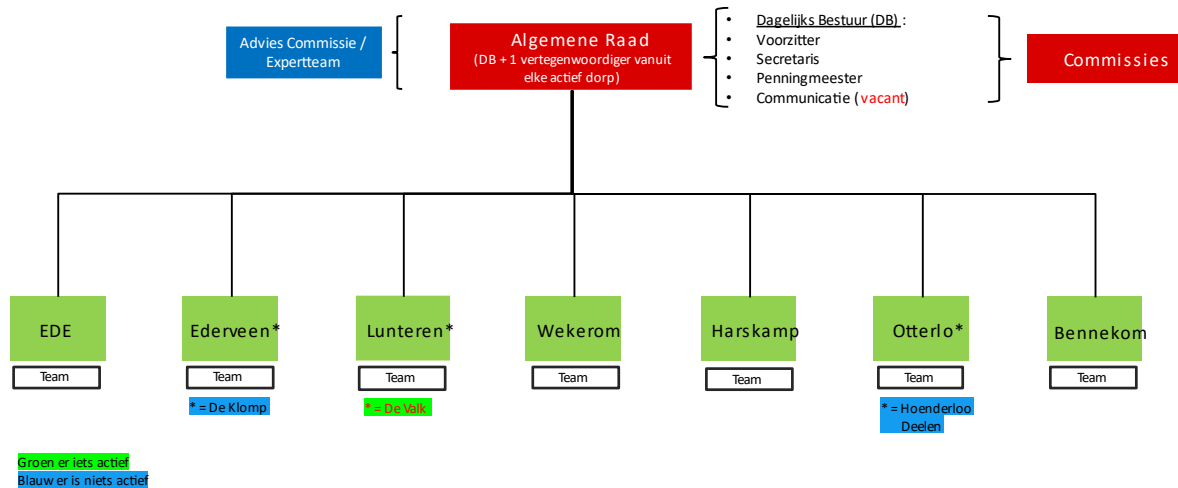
Advies Commissie / Expertteam

Algemene Raad
(DB + 1 vertegenwoordiger vanuit elke actief dorp)

- Dagelijks Bestuur (DB) :
- Voorzitter
- Secretaris
- Penningmeester
- Communicatie (vacant)

Commissies

EDE
Team

Ederveen*
Team
* = De Klomp

Lunteren*
Team
* = De Valk

Wekerom
Team

Harskamp
Team

Otterlo*
Team
* = Hoenderloo Deelen

Bennekom
Team

Groen er iets actief
Blauw er is niets actief